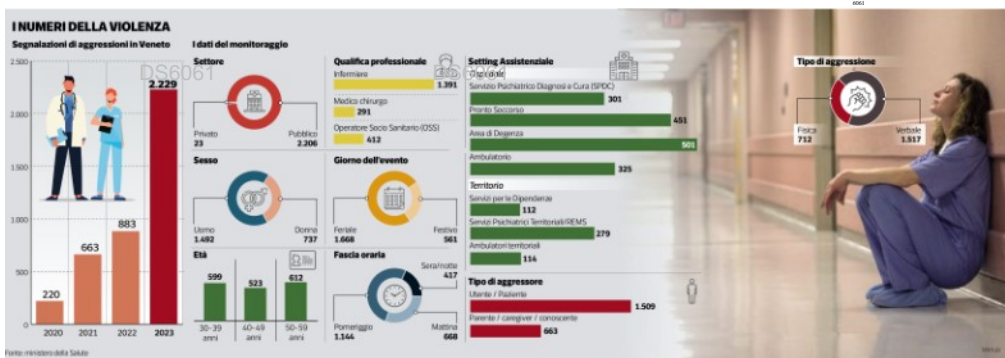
I NUMERI DELLA VIOLENZA

Segnalazioni di aggressioni in Veneto

DS6061

2.500
2.000
1.500
1.000
500
0

220
663
883
2.229

2020 2021 2022 2023

Fonte: ministero della Salute

I dati del monitoraggio

Settore
Privato 23
Pubblico 2.206

Sesso
Uomo 1.492
Donna 737

Età
599 30-39 anni
523 40-49 anni
612 50-59 anni

Qualifica professionale
Infermiere 1.391
Medico chirurgo 291
Operatore Socio Sanitario (OSS) 412

Giorno dell'evento
Feriale 1.668
Festivo 561

Fascia oraria
Sera/notte 417
Pomeriggio 1.144
Mattina 668

Setting Assistenziale
Ospedale
Servizio Psichiatrico Diagnosi e Cura (SPDC) 301
Pronto Soccorso 451
Area di Degenza 501
Ambulatorio 325

Territorio
Servizi per le Dipendenze 112
Servizi Psichiatrici Territoriali/REMS 279
Ambulatori territoriali 114

Tipo di aggressore
Utente / Paziente 1.509
Parente / caregiver / conoscente 663

Tipo di aggressione
Fisica 712
Verbale 1.517

6061